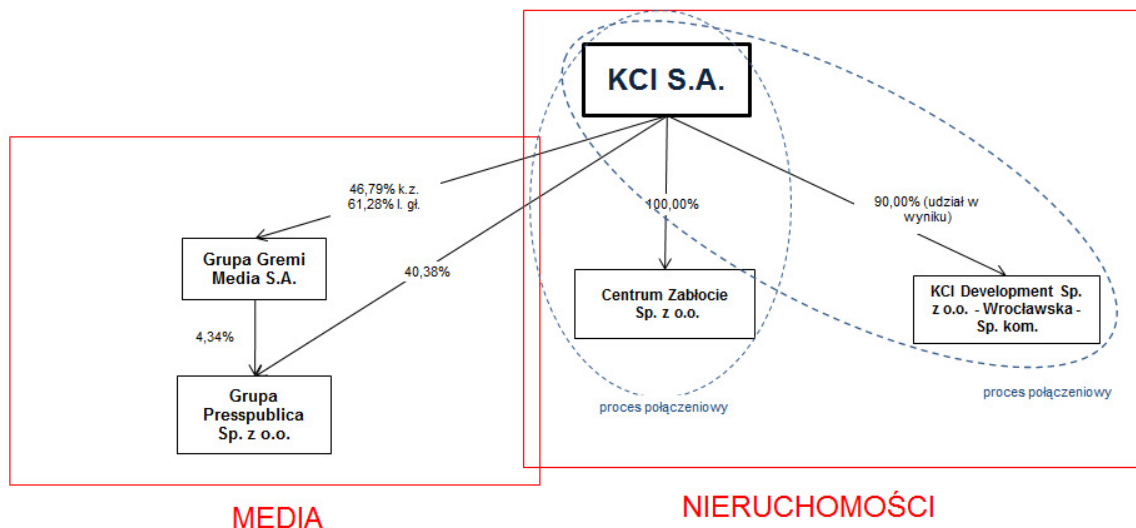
KCI S.A.

46,79% k.z.
61,28% l. gł.

100,00%

90,00% (udział w wyniku)

Grupa Gremi Media S.A.

40,38%

Centrum Zabłocie Sp. z o.o.

KCI Development Sp. z o.o. - Wrocławska - Sp. kom.

4,34%

Grupa Presspublica Sp. z o.o.

proces połączeniowy

proces połączeniowy

MEDIA

NIERUCHOMOŚCI